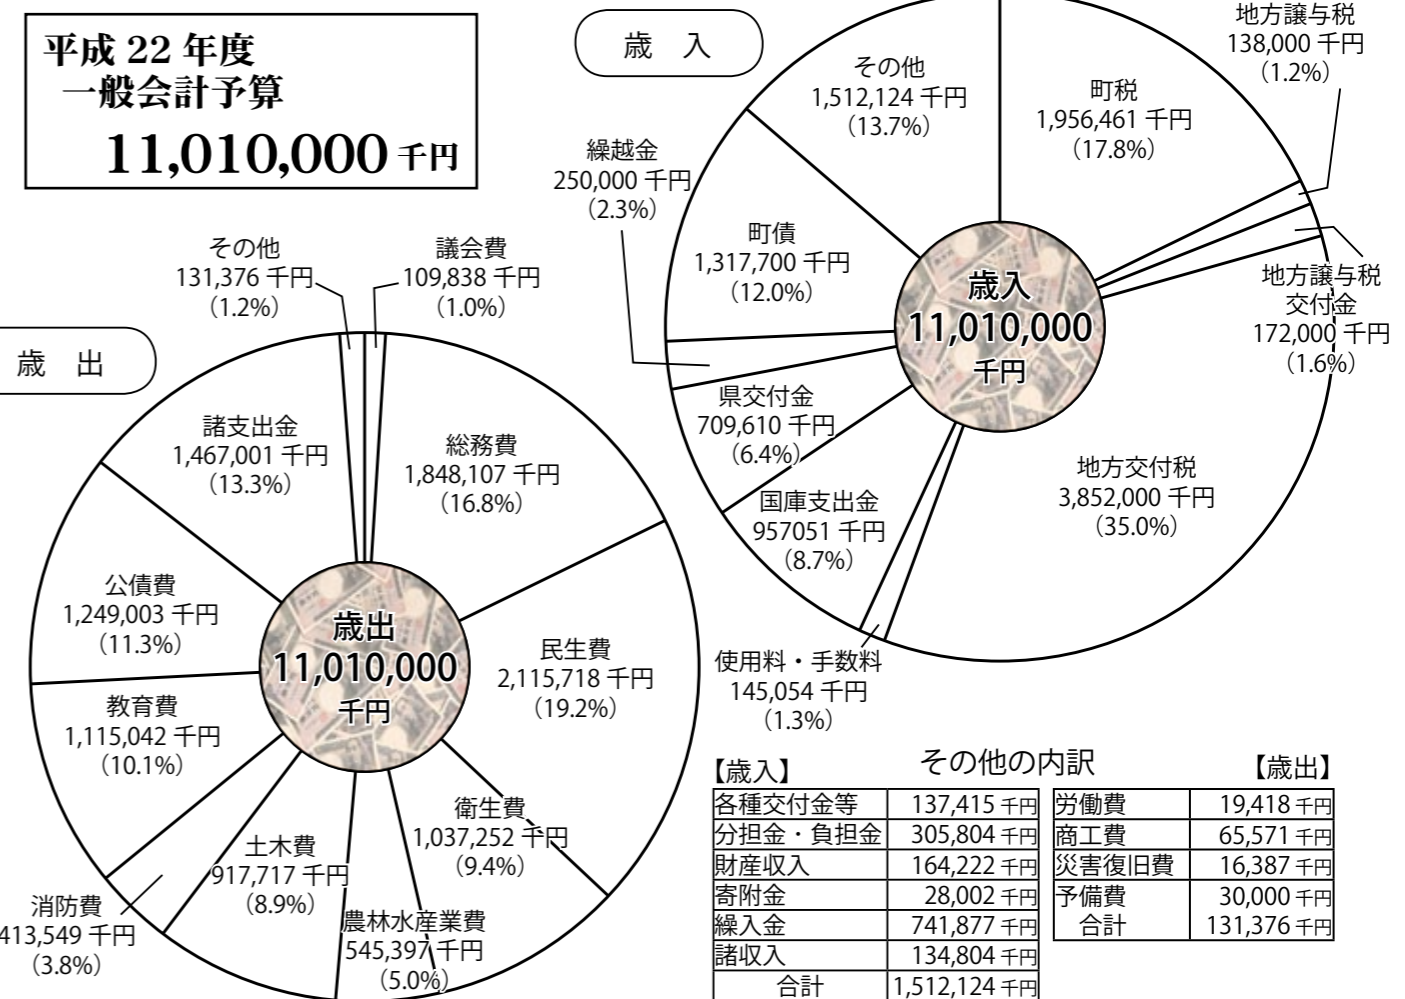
平成 22 年度
一般会計予算
11,010,000 千円

歳入

その他
1,512,124 千円
(13.7%)

町税
1,956,461 千円
(17.8%)

地方譲与税
138,000 千円
(1.2%)

繰越金
250,000 千円
(2.3%)

町債
1,317,700 千円
(12.0%)

歳入
11,010,000
千円

地方譲与税
交付金
172,000 千円
(1.6%)

県交付金
709,610 千円
(6.4%)

国庫支出金
957051 千円
(8.7%)

地方交付税
3,852,000 千円
(35.0%)

使用料・手数料
145,054 千円
(1.3%)

歳出

その他
131,376 千円
(1.2%)

議会費
109,838 千円
(1.0%)

諸支出金
1,467,001 千円
(13.3%)

総務費
1,848,107 千円
(16.8%)

公債費
1,249,003 千円
(11.3%)

歳出
11,010,000
千円

民生費
2,115,718 千円
(19.2%)

教育費
1,115,042 千円
(10.1%)

衛生費
1,037,252 千円
(9.4%)

土木費
917,717 千円
(8.9%)

消防費
413,549 千円
(3.8%)

農林水産業費
545,397 千円
(5.0%)

その他の内訳

【歳入】

| 各種交付金等 | 137,415 千円 |
|---|---|
| 分担金・負担金 | 305,804 千円 |
| 財産収入 | 164,222 千円 |
| 寄附金 | 28,002 千円 |
| 繰入金 | 741,877 千円 |
| 諸収入 | 134,804 千円 |
| 合計 | 1,512,124 千円 |

【歳出】

| 労働費 | 19,418 千円 |
|---|---|
| 商工費 | 65,571 千円 |
| 災害復旧費 | 16,387 千円 |
| 予備費 | 30,000 千円 |
| 合計 | 131,376 千円 |